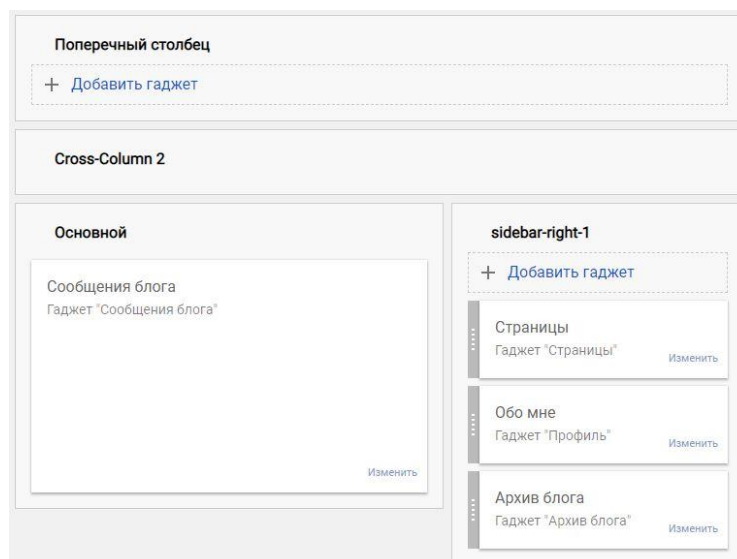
Поперечный столбец

+ Добавить гаджет

Cross-Column 2

Основной

Сообщения блога
Гаджет "Сообщения блога"

Изменить

sidebar-right-1

+ Добавить гаджет

Страницы
Гаджет "Страницы"
Изменить

Обо мне
Гаджет "Профиль"
Изменить

Архив блога
Гаджет "Архив блога"
Изменить